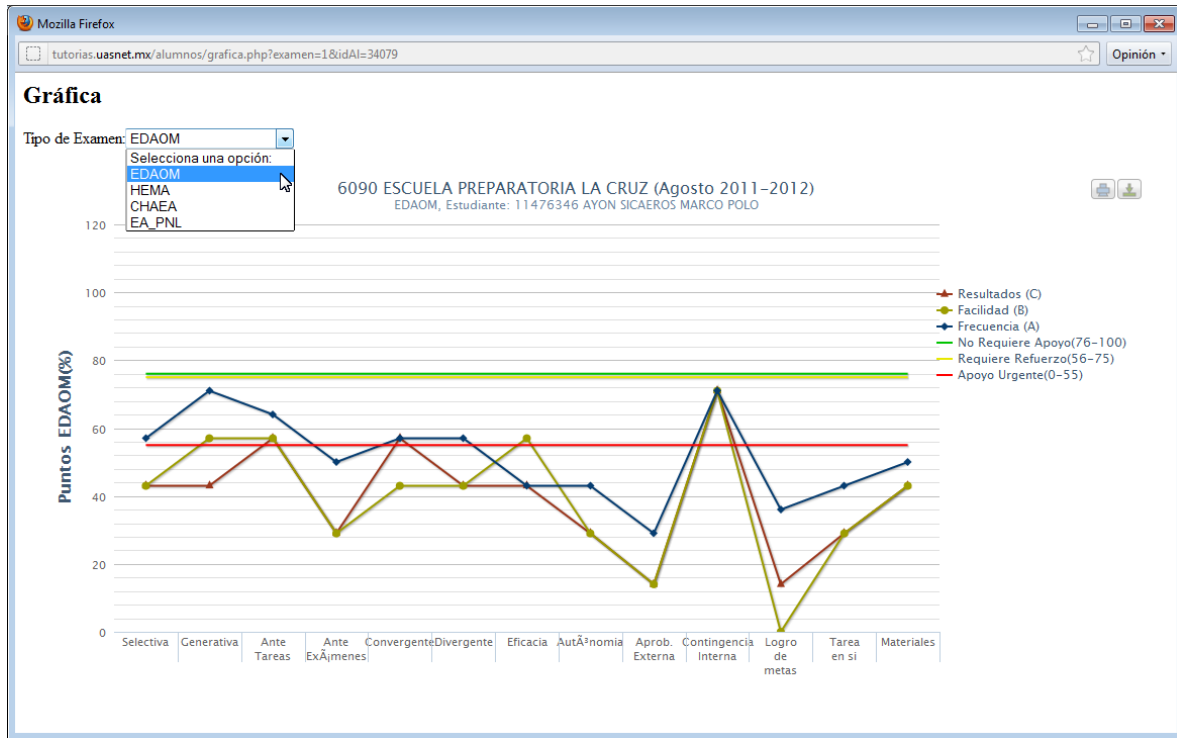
Mozilla Firefox

tutorias.uasnet.mx/alumnos/grafica.php?examen=1&idAl=34079

Opinión

Gráfica

Tipo de Examen: EDAOM

Selecciona una opción:
EDAOM
HEMA
CHAEA
EA_PNL

6090 ESCUELA PREPARATORIA LA CRUZ (Agosto 2011-2012)
EDAOM, Estudiante: 11476346 AYON SICAEROS MARCO POLO

Puntos EDAOM(%)

120
100
80
60
40
20
0

Selectiva
Generativa
Ante Tareas
Ante ExÃ¡menes
Convergente
Divergente
Eficacia
AutÃ³nomia
Aprob. Externa
Contingencia Interna
Logro de metas
Tarea en si
Materiales

Resultados (C)
Facilidad (B)
Frecuencia (A)
No Requiere Apoyo(76-100)
Requiere Refuerzo(56-75)
Apoyo Urgente(0-55)